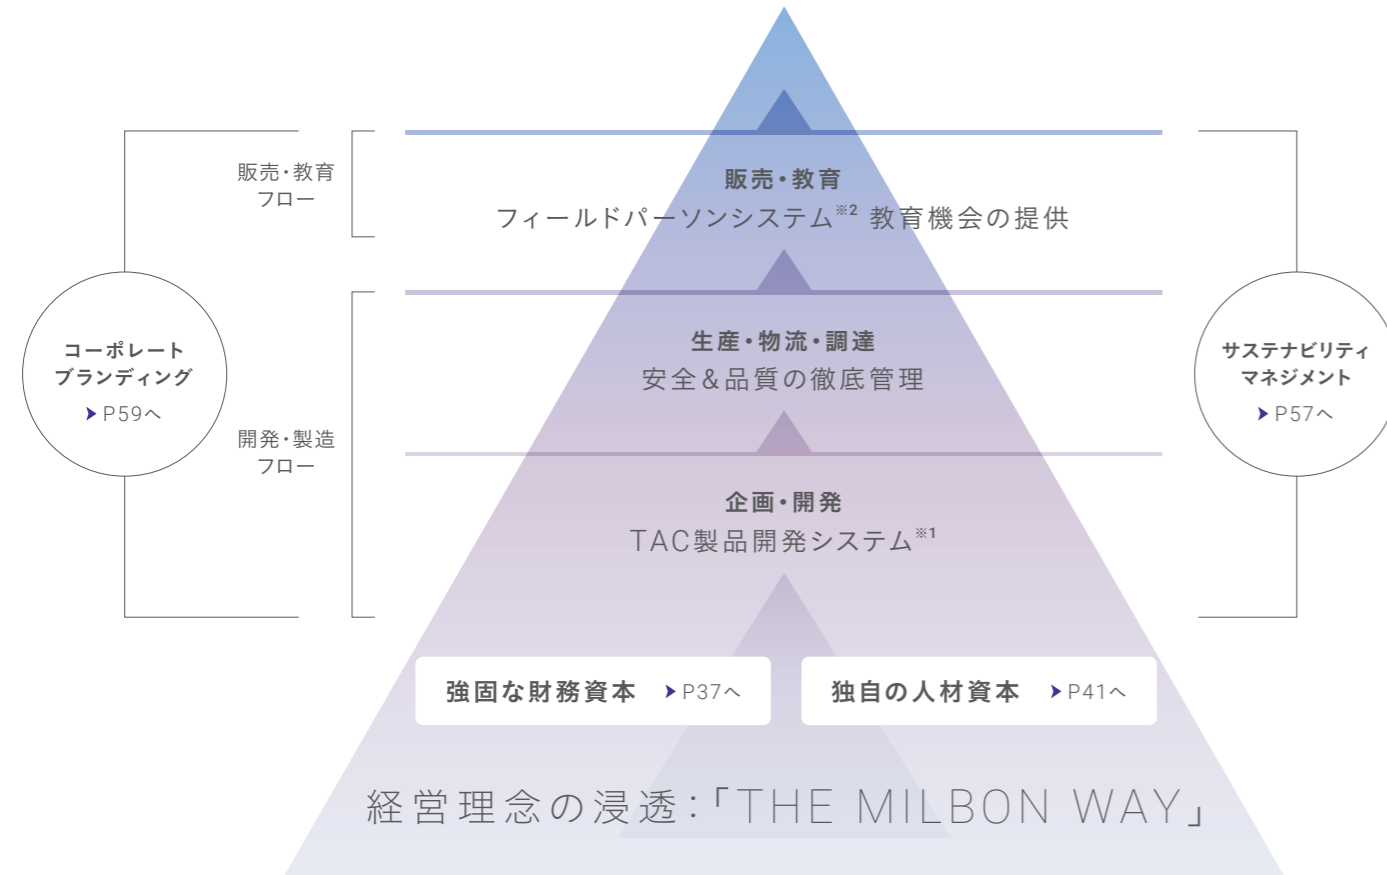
販売・教育
フロー

コーポレート
ブランディング
P59へ

開発・製造
フロー

販売・教育
フィールドパーソンシステム$^{※2}$ 教育機会の提供

生産・物流・調達
安全&品質の徹底管理

企画・開発
TAC製品開発システム$^{※1}$

サステナビリティ
マネジメント
P57へ

強固な財務資本 P37へ

独自の人材資本 P41へ

経営理念の浸透:「THE MILBON WAY」